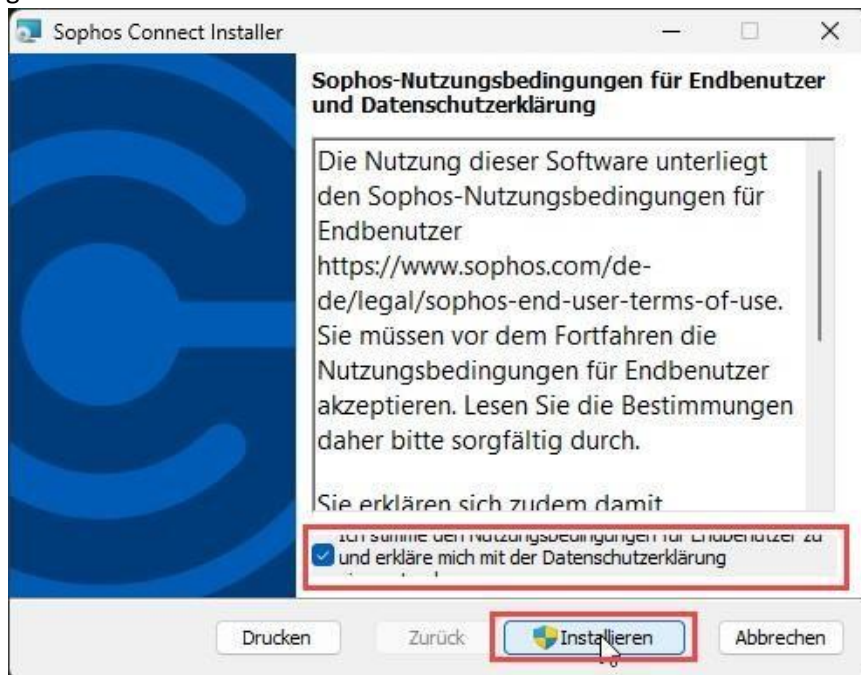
Sophos Connect Installer

Sophos-Nutzungsbedingungen für Endbenutzer und Datenschutzerklärung

Die Nutzung dieser Software unterliegt den Sophos-Nutzungsbedingungen für Endbenutzer https://www.sophos.com/de-de/legal/sophos-end-user-terms-of-use. Sie müssen vor dem Fortfahren die Nutzungsbedingungen für Endbenutzer akzeptieren. Lesen Sie die Bestimmungen daher bitte sorgfältig durch.

Sie erklären sich zudem damit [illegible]

Ich stimme den Nutzungsbedingungen für Endbenutzer zu und erkläre mich mit der Datenschutzerklärung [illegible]

Drucken

Zurück

Installieren

Abbrechen